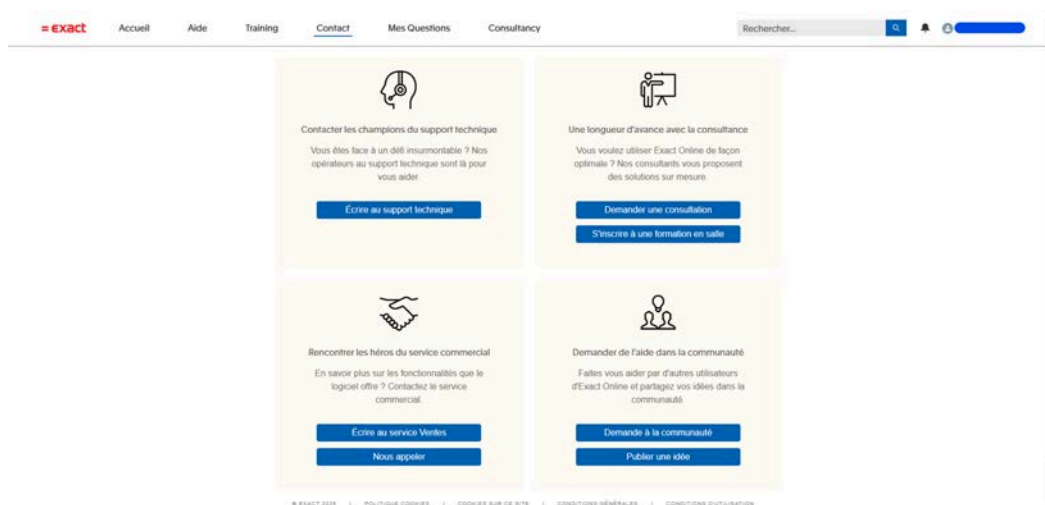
= exact Accueil Aide Training Contact Mes Questions Consultancy

Rechercher...

Contacter les champions du support technique

Vous êtes face à un défi insurmontable ? Nos opérateurs au support technique sont là pour vous aider.

Écrire au support technique

Une longueur d'avance avec la consultance

Vous voulez utiliser Exact Online de façon optimale ? Nos consultants vous proposent des solutions sur mesure.

Demander une consultation

S'inscrire à une formation en salle

Rencontrer les héros du service commercial

En savoir plus sur les fonctionnalités que le logiciel offre ? Contactez le service commercial.

Écrire au service Ventes

Nous appeler

Demander de l'aide dans la communauté

Faites vous aider par d'autres utilisateurs d'Exact Online et partagez vos idées dans la communauté.

Demande à la communauté

Publier une idée

© EXACT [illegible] | POLITIQUE COOKIES | COOKIES SUR CE SITE | CONDITIONS GÉNÉRALES | CONDITIONS D'UTILISATION